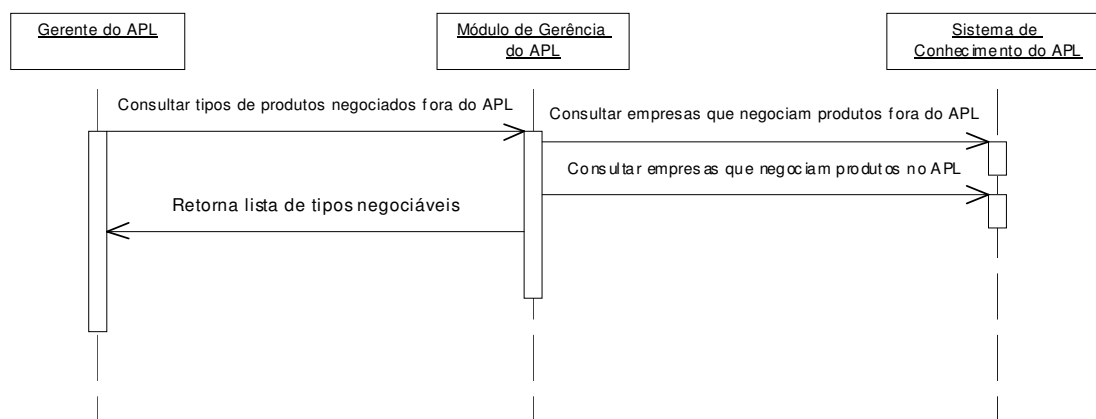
Gerente do APL

Módulo de Gerência do APL

Sistema de Conhecimento do APL

Consultar tipos de produtos negociados fora do APL

Consultar empresas que negociam produtos fora do APL

Consultar empresas que negociam produtos no APL

Retorna lista de tipos negociáveis